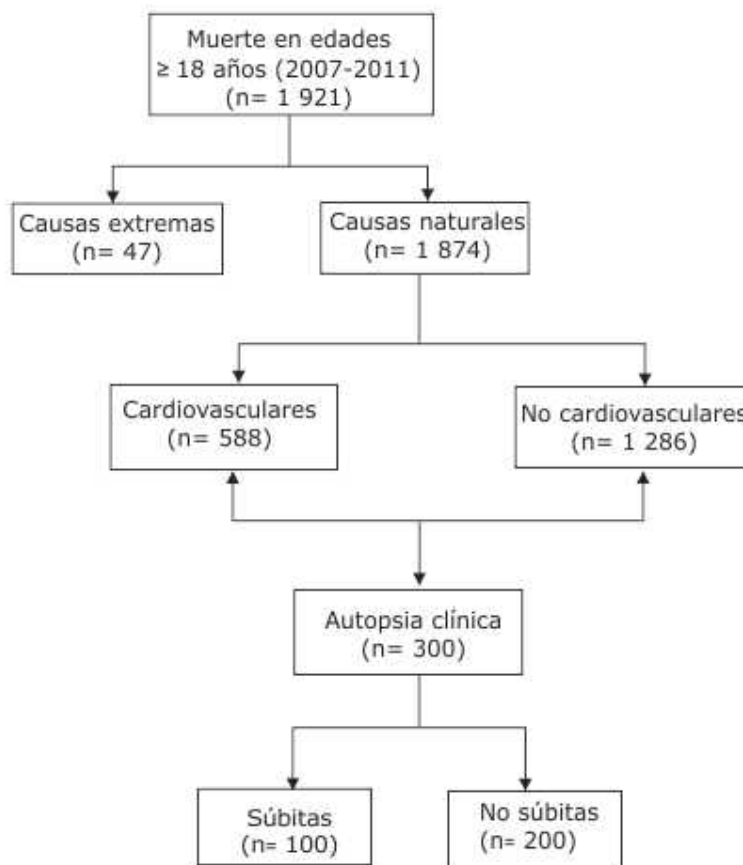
Muerte en edades
≥ 18 años (2007-2011)
(n= 1 921)

Causas extremas
(n= 47)

Causas naturales
(n= 1 874)

Cardiovasculares
(n= 588)

No cardiovasculares
(n= 1 286)

Autopsia clínica
(n= 300)

Súbitas
(n= 100)

No súbitas
(n= 200)